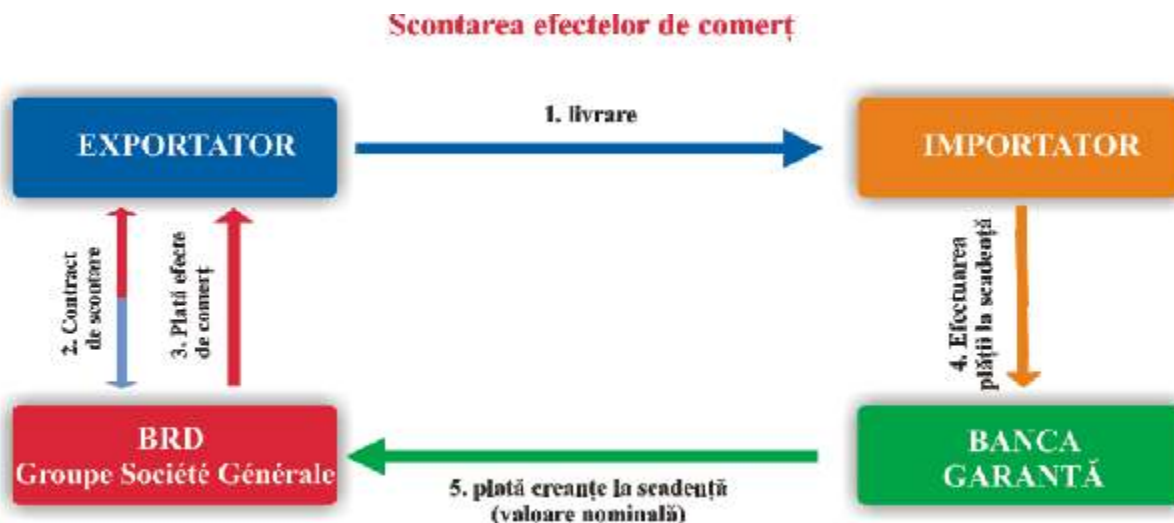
Scontarea efectelor de comerț

EXPORTATOR

1. livrare

IMPORTATOR

2. Contract de scontare

3. Plată efecte de comerț

4. Efectuarea plății la scadență

BRD
Groupe Société Générale

5. plată creanțe la scadență (valoare nominală)

BANCA GARANTĂ